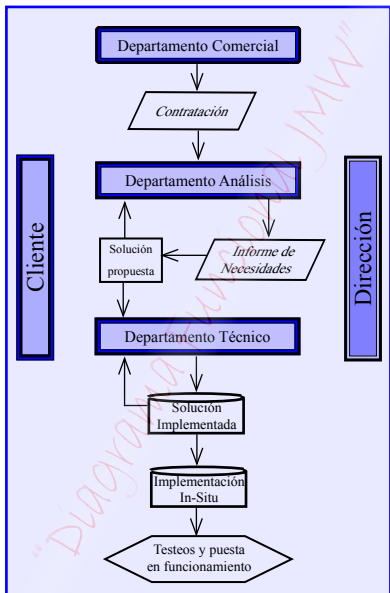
Departamento Comercial

Contratación

Cliente

Departamento Análisis

Dirección

Solución propuesta

Informe de Necesidades

Departamento Técnico

Solución Implementada

Implementación In-Situ

Testeos y puesta en funcionamiento

"Diagrama www.com JMW"